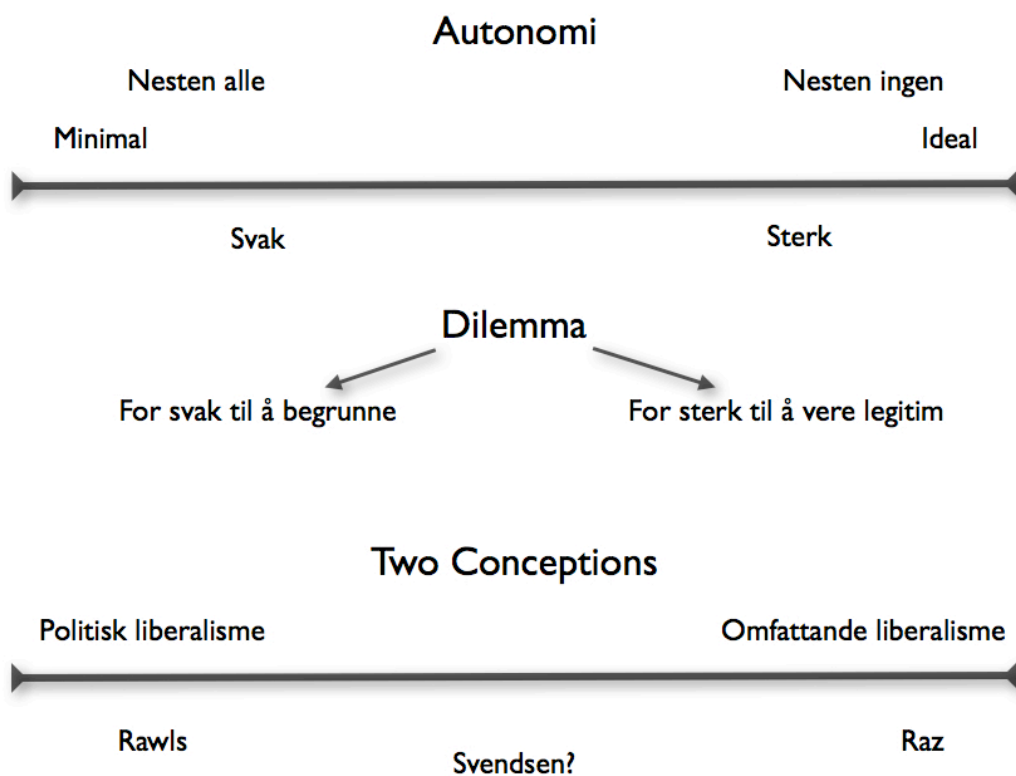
Autonomi

Nesten alle

Nesten ingen

Minimal

Ideal

Svak

Sterk

Dilemma

For svak til å begrunne

For sterk til å vere legitim

Two Conceptions

Politisk liberalisme

Omfattande liberalisme

Rawls

Svendsen?

Raz